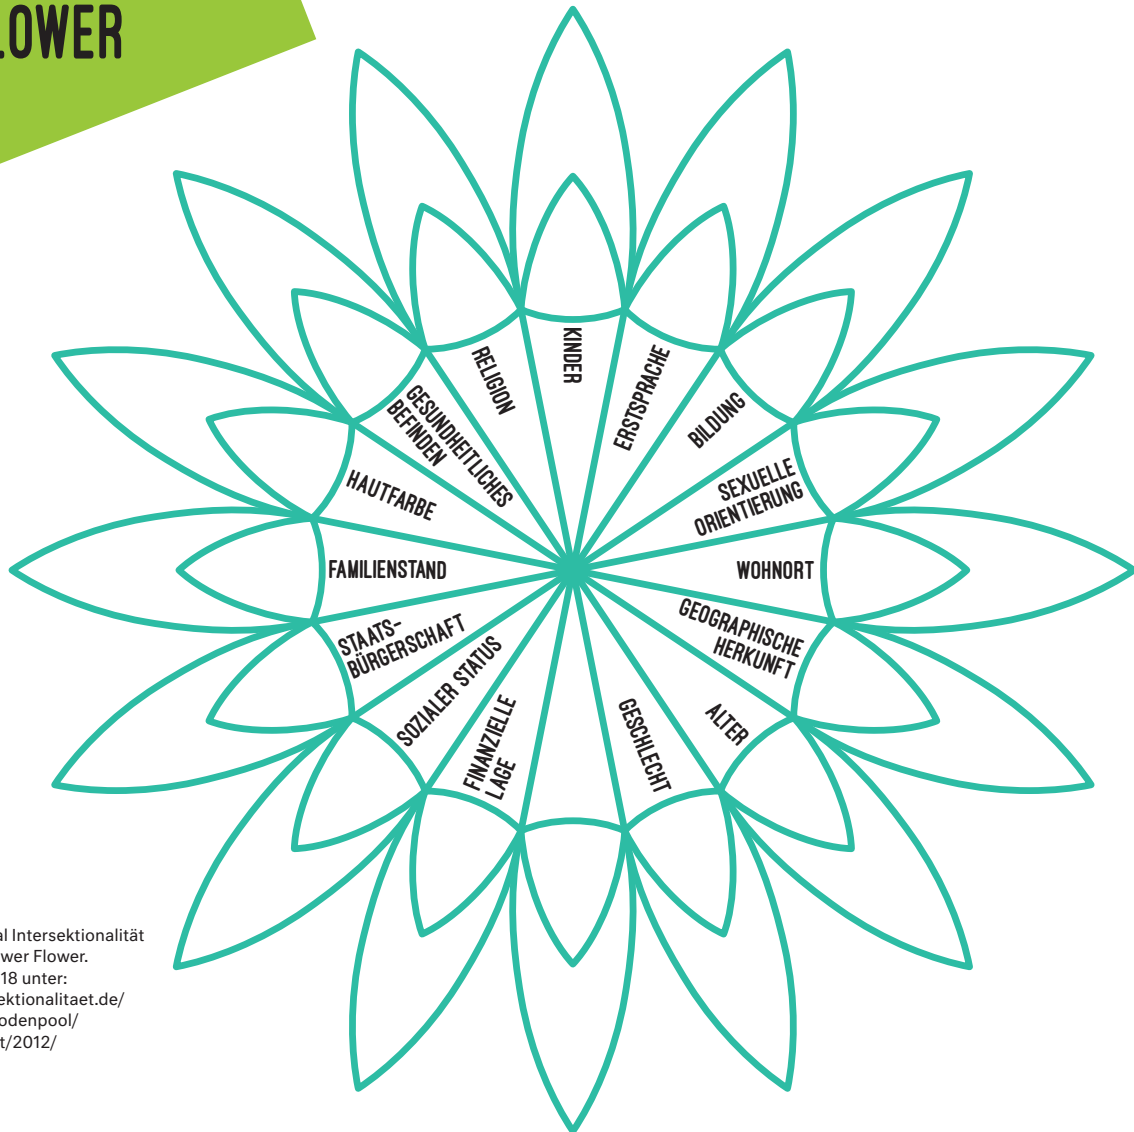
LOWER

KINDER
ERSTSPRACHE
BILDUNG
SEXUELLE ORIENTIERUNG
WOHNORT
GEOGRAPHISCHE HERKUNFT
ALTER
GESCHLECHT
FINANZIELLE LAGE
SOZIALER STATUS
STAATS-BÜRGERSCHAFT
FAMILIENSTAND
HAUTFARBE
GESUNDHEITLICHES BEFINDEN
RELIGION

al Intersektionalität
wer Flower.
18 unter:
ektionalitaet.de/
odenpool/
t/2012/